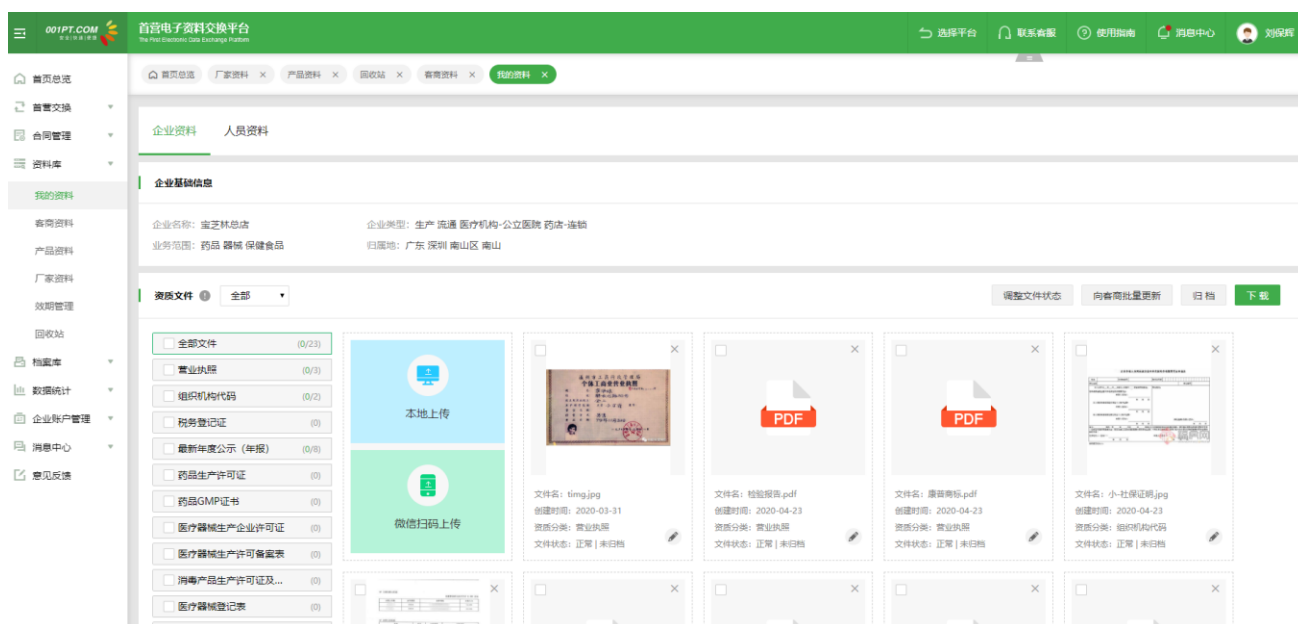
001PT.COM
首营电子资料交换平台
The First Electronic Data Exchange Platform
选择平台 联系客服 使用指南 消息中心 刘保辉

首页总览
首营交换
合同管理
资料库
我的资料
客商资料
产品资料
厂家资料
效期管理
回收站
档案库
数据统计
企业账户管理
消息中心
意见反馈

首页总览 厂家资料 × 产品资料 × 回收站 × 客商资料 × 我的资料 ×

企业资料 人员资料

企业基础信息

企业名称: 宝芝林总店
企业类型: 生产 流通 医疗机构-公立医院 药店-连锁
业务范围: 药品 器械 保健食品
归属地: 广东 深圳 南山区 南山

资质文件 全部
调整文件状态 向客商批量更新 归档 下载

| 全部文件 | (0/23) |
|---|---|
| 营业执照 | (0/3) |
| 组织机构代码 | (0/2) |
| 税务登记证 | (0) |
| 最新年度公示（年报） | (0/8) |
| 药品生产许可证 | (0) |
| 药品GMP证书 | (0) |
| 医疗器械生产企业许可证 | (0) |
| 医疗器械生产许可备案表 | (0) |
| 消毒产品生产许可证及... | (0) |
| 医疗器械登记表 | (0) |

本地上传
微信扫码上传

文件名: timg.jpg
创建时间: 2020-03-31
资质分类: 营业执照
文件状态: 正常 | 未归档

PDF
文件名: 检验报告.pdf
创建时间: 2020-04-23
资质分类: 营业执照
文件状态: 正常 | 未归档

PDF
文件名: 康普商标.pdf
创建时间: 2020-04-23
资质分类: 营业执照
文件状态: 正常 | 未归档

文件名: 小-社保证明.jpg
创建时间: 2020-04-23
资质分类: 组织机构代码
文件状态: 正常 | 未归档